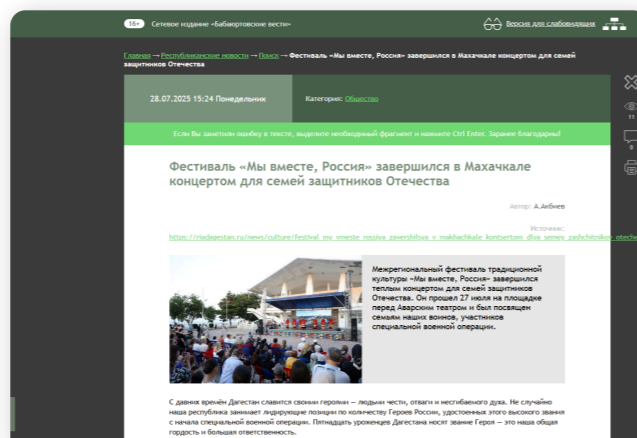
16+ Сетевое издание «Бабаюртовские вести»

Версия для слабовидящих

Главная → Республиканские новости → Поиск → Фестиваль «Мы вместе, Россия» завершился в Махачкале концертом для семей защитников Отечества

28.07.2025 15:24 Понедельник

Категория: Общество

Если Вы заметили ошибку в тексте, выделите необходимый фрагмент и нажмите Ctrl Enter. Заранее благодарны!

Фестиваль «Мы вместе, Россия» завершился в Махачкале концертом для семей защитников Отечества

Автор: А.Акбиев

Источник:
https://riadagestan.ru/news/culture/festival_my_vmeste_rossiya_zavershilsya_v_makhachkale_kontsertom_dlya_semey_zashchitnikov_otecha

Межрегиональный фестиваль традиционной культуры «Мы вместе, Россия» завершился теплым концертом для семей защитников Отечества. Он прошел 27 июля на площадке перед Аварским театром и был посвящен семьям наших воинов, участников специальной военной операции.

С давних времён Дагестан славится своими героями — людьми чести, отваги и несгибаемого духа. Не случайно наша республика занимает лидирующие позиции по количеству Героев России, удостоенных этого высокого звания с начала специальной военной операции. Пятнадцать уроженцев Дагестана носят звание Героя — это наша общая гордость и большая ответственность.